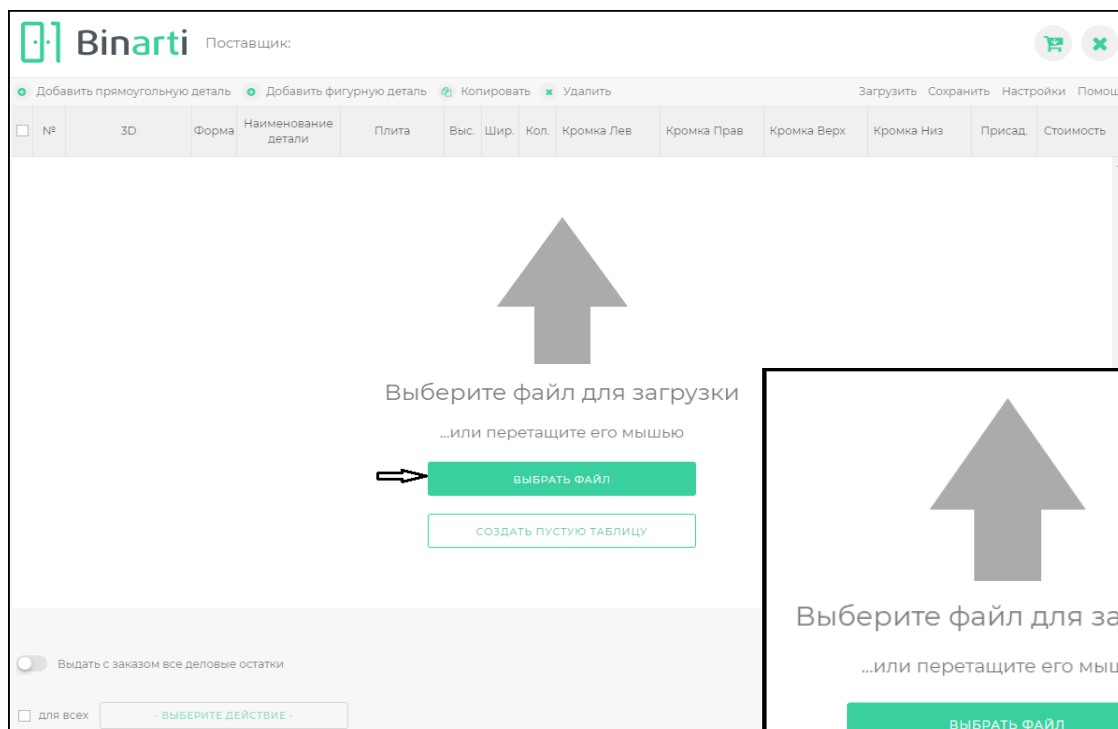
Binarti Поставщик:

Добавить прямоугольную деталь Добавить фигурную деталь Копировать Удалить Загрузить Сохранить Настройки Помощ

| | № | 3D | Форма | Наименование детали | Плита | Выс. | Шир. | Кол. | Кромка Лев | Кромка Прав | Кромка Верх | Кромка Низ | Присад. | Стоимость |
|---|---|---|---|---|---|---|---|---|---|---|---|---|---|---|

Выберите файл для загрузки

...или перетащите его мышью

ВЫБРАТЬ ФАЙЛ

СОЗДАТЬ ПУСТУЮ ТАБЛИЦУ

Выдать с заказом все деловые остатки

для всех - ВЫБЕРИТЕ ДЕЙСТВИЕ -

Выберите файл для за

...или перетащите его мыш

ВЫБРАТЬ ФАЙЛ